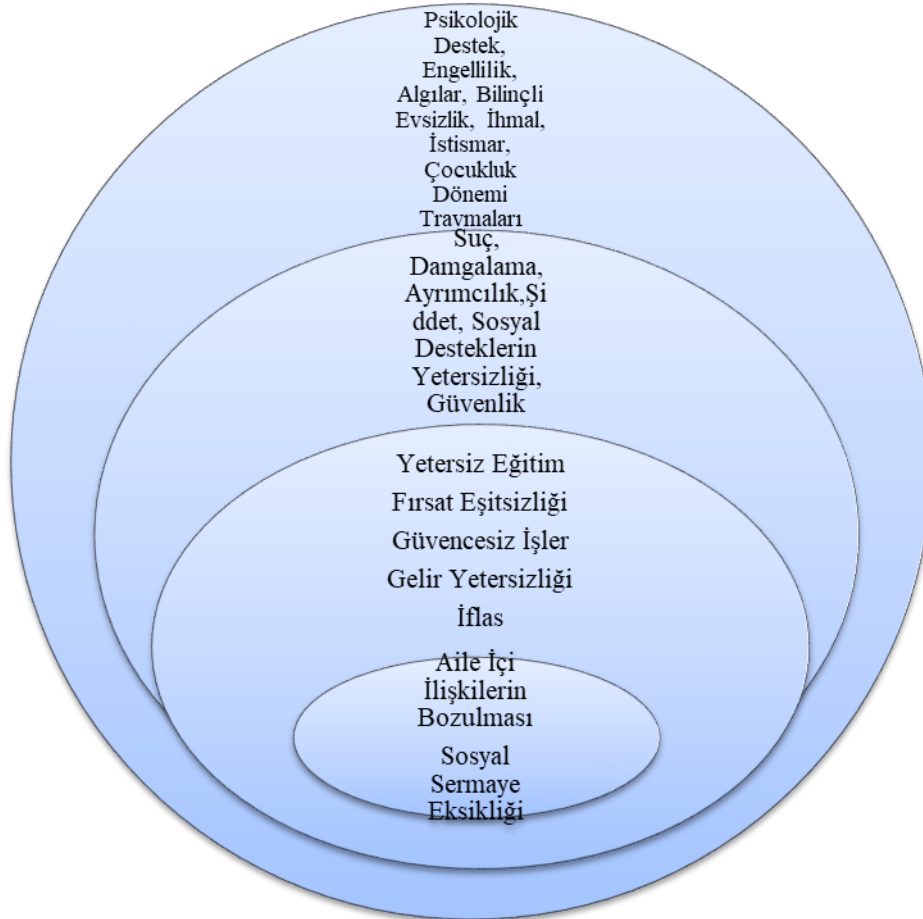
Psikolojik Destek, Engellilik, Algılar, Bilinçli Evsizlik, İhmal, İstismar, Çocukluk Dönemi Travmaları

Suç, Damgalama, Ayrımcılık,Şiddet, Sosyal Desteklerin Yetersizliği, Güvenlik

Yetersiz Eğitim

Fırsat Eşitsizliği

Güvencesiz İşler

Gelir Yetersizliği

İflas

Aile İçi İlişkilerin Bozulması

Sosyal Sermaye Eksikliği